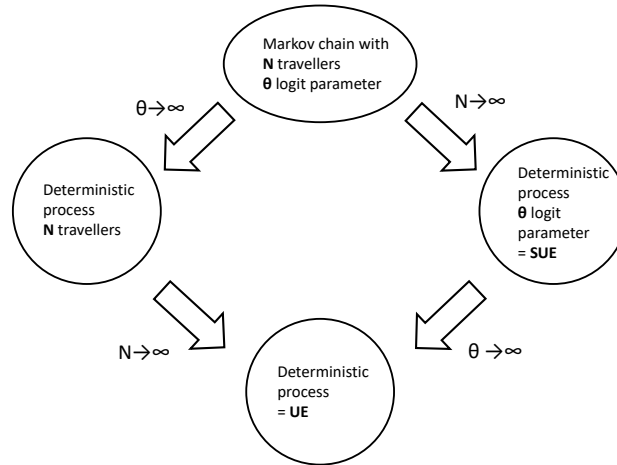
Markov chain with
**N** travellers
**θ** logit parameter

$\theta \to \infty$

$N \to \infty$

Deterministic process
**N** travellers

Deterministic process
**θ** logit parameter
= **SUE**

$N \to \infty$

$\theta \to \infty$

Deterministic process
= **UE**